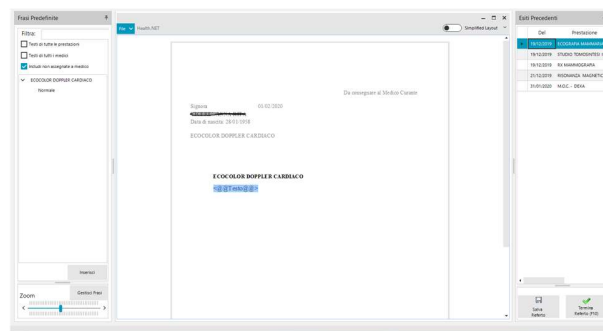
Frasi Predefinite

Filtra:

Testi di tutte le prestazioni

Testi di tutti i medici

Includi non assegnate a medico

ECOCOLOR DOPPLER CARDIACO

Normale

Inserisci

Zoom

Gestisci Frasi

File

Health.NET

Simplified Layout

Da consegnare al Medico Curante

Signora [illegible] 01/02/2020

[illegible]

Data di nascita: 28/01/1918

ECOCOLOR DOPPLER CARDIACO

ECOCOLOR DOPPLER CARDIACO

<@@Testo@@>

Esiti Precedenti

| | Del | Prestazione |
|---|---|---|
| | 18/12/2019 | ECOGRAFIA MAMMARIA |
| | 19/12/2019 | STUDIO TOMODENSIT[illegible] |
| | 19/12/2019 | RX MAMMOGRAFIA |
| | 21/12/2019 | RISONANZA MAGNETIC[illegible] |
| | 31/01/2020 | M.O.C. - DEXA |

Salva Referto

Termina Referto (F10)